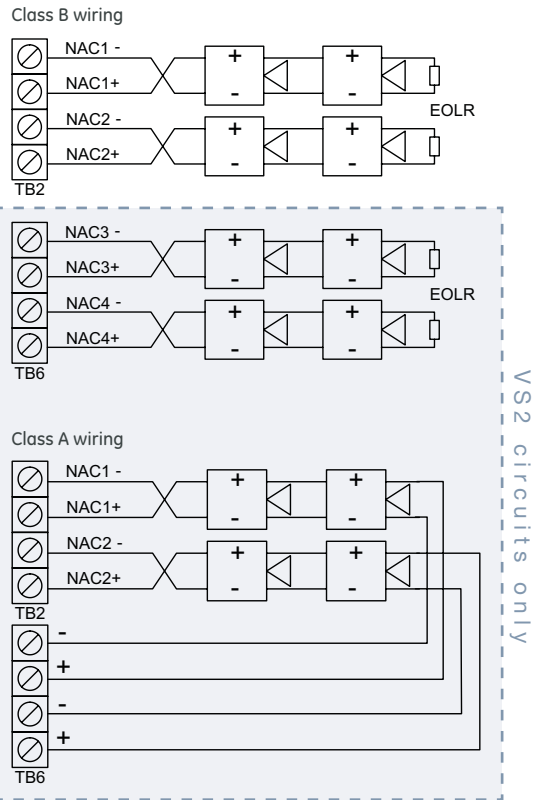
Class B wiring

NAC1 -
NAC1+
NAC2 -
NAC2+
TB2
+
-
+
-
+
-
+
-
EOLR

NAC3 -
NAC3+
NAC4 -
NAC4+
TB6
+
-
+
-
+
-
+
-
EOLR

VS2 circuits only

Class A wiring

NAC1 -
NAC1+
NAC2 -
NAC2+
TB2
+
-
+
-
+
-
+
-
-
+
-
+
TB6